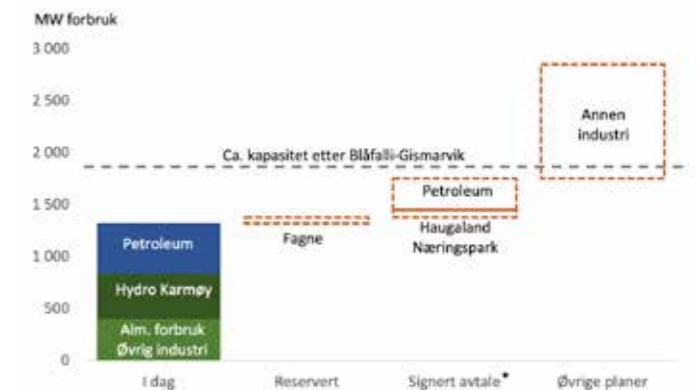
MW forbruk

3 000
2 500
2 000
1 500
1 000
500
0

Ca. kapasitet etter Blåfalli-Gismarvik

Petroleum
Hydro Karmøy
Alm. forbruk
Øvrig industri

Fagne

Petroleum
Haugaland
Næringspark

Annen
industri

I dag
Reservert
Signert avtale*
Øvrige planer